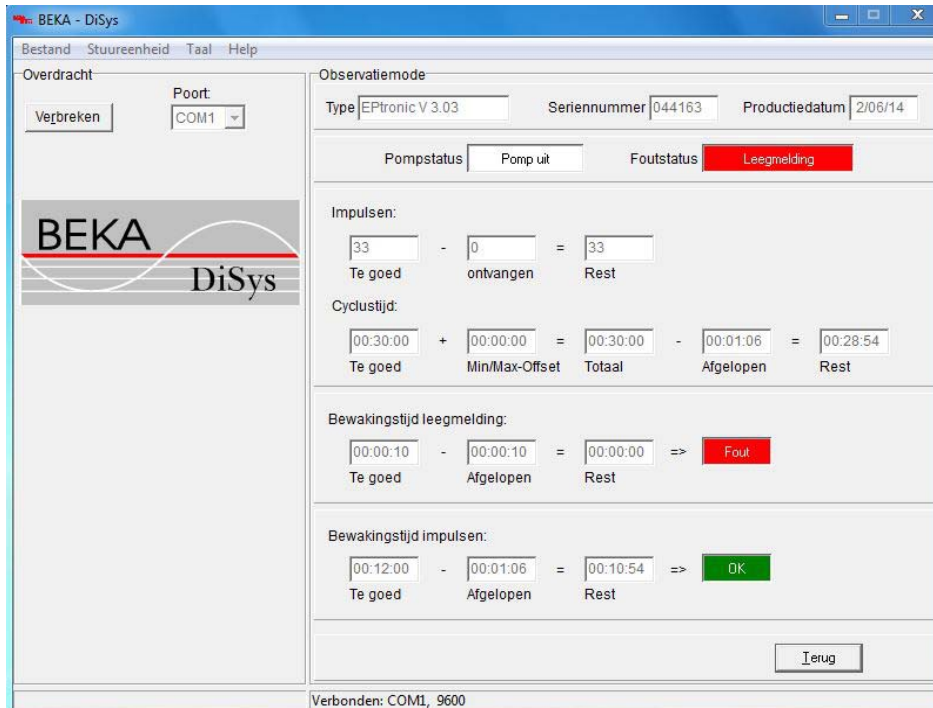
BEKA - DiSys

Bestand Stuureenheid Taal Help

Overdracht

Poort:

Verbreken

COM1

BEKA

DiSys

Observatiemode

Type EPtronic V 3.03

Seriennummer 044163

Productiedatum 2/06/14

Pompstatus Pomp uit

Foutstatus Leegmelding

Impulsen:

33 - 0 = 33

Te goed ontvangen Rest

Cyclustijd:

00:30:00 + 00:00:00 = 00:30:00 - 00:01:06 = 00:28:54

Te goed Min/Max-Offset Totaal Afgelopen Rest

Bewakingstijd leegmelding:

00:00:10 - 00:00:10 = 00:00:00 => Fout

Te goed Afgelopen Rest

Bewakingstijd impulsen:

00:12:00 - 00:01:06 = 00:10:54 => OK

Te goed Afgelopen Rest

Terug

Verbonden: COM1, 9600